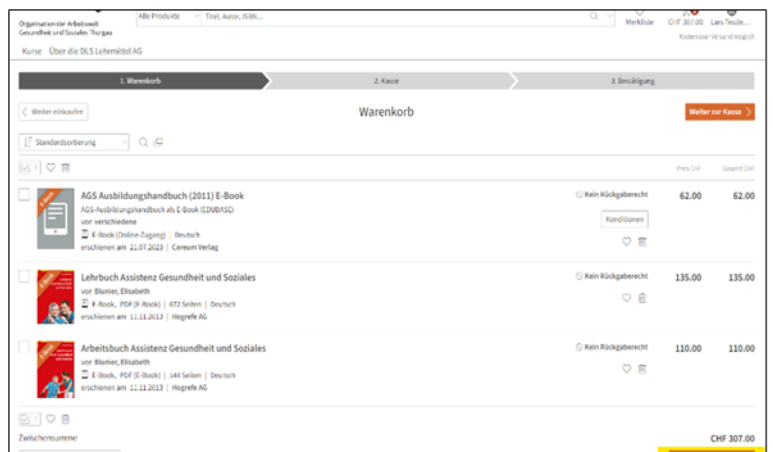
Organisation der Arbeitswelt Gesundheit und Soziales Thurgau

Alle Produkte

Titel, Autor, ISBN...

Merkliste

CHF 307.00

Lars Tesle...

Kostenloser Versand möglich

Kurse

Über die DLS Lehrmittel AG

1. Warenkorb

2. Kasse

3. Bestätigung

Weiter einkaufen

Warenkorb

Weiter zur Kasse

Standardsortierung

Preis CHF

Gesamt CHF

AGS Ausbildungshandbuch (2011) E-Book

AGS-Ausbildungshandbuch als E-Book (CDUDASC)

von verschiedene

E-Book (Online-Zugang) | Deutsch

erschienen am 21.07.2023 | Careum Verlag

Kein Rückgaberecht

Konditionen

62.00

62.00

Lehrbuch Assistenz Gesundheit und Soziales

von Blunier, Elisabeth

E-Book, PDF (E-Book) | 672 Seiten | Deutsch

erschienen am 11.11.2013 | Hogrefe AG

Kein Rückgaberecht

135.00

135.00

Arbeitsbuch Assistenz Gesundheit und Soziales

von Blunier, Elisabeth

E-Book, PDF (E-Book) | 144 Seiten | Deutsch

erschienen am 11.11.2013 | Hogrefe AG

Kein Rückgaberecht

110.00

110.00

Zwischensumme

CHF 307.00